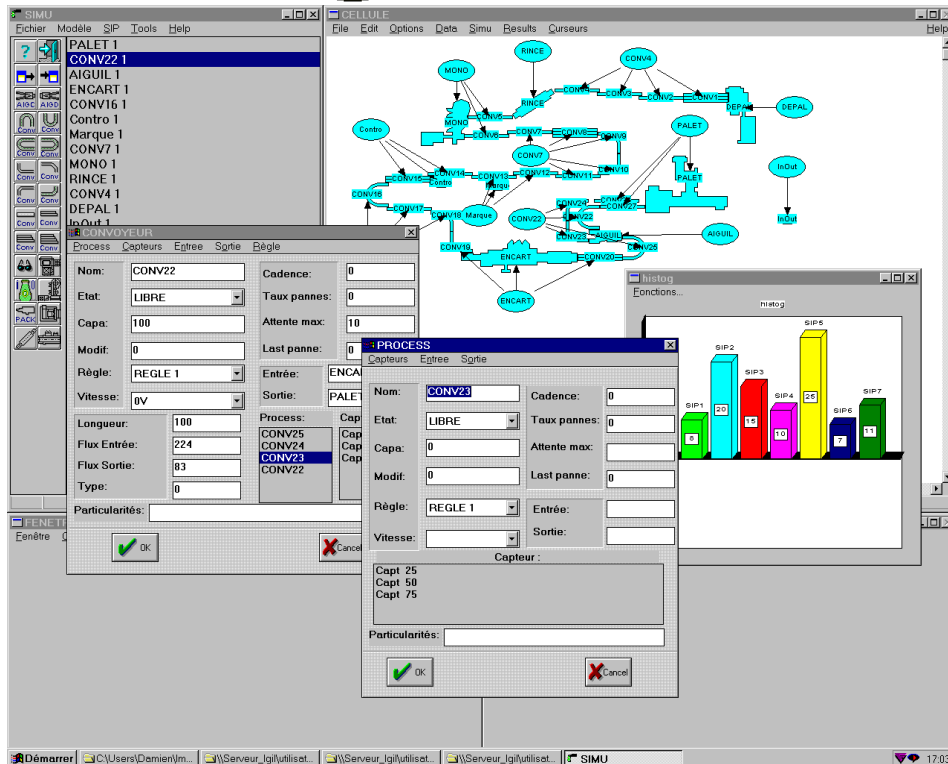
SIMU
Fichier Modèle SIP Tools Help

PALET 1
CONV22 1
AIGUIL 1
ENCART 1
CONV16 1
Contro 1
Marque 1
CONV7 1
MONO 1
RINCE 1
CONV4 1
DEPAL 1
InOut 1

CELLULE
File Edit Options Data Simu Results Curseurs Help

RINCE
CONV4
MONO
RINCE
CONV3
CONV3
CONV2
CONV1
DEPAL
DEPAL
MONO
CONV5
Contro
CONV6
CONV7
CONV8
CONV9
PALET
CONV7
InOut
CONV14
CONV15
Contro
CONV13
Marqu
CONV12
CONV11
CONV10
PALET
CONV16
InOut
CONV17
CONV18
Marque
CONV22
CONV24
CONV22
CONV27
CONV23
AIGUIL
AIGUIL
CONV25
CONV19
ENCART
CONV20
ENCART

CONVOYEUR
Process Capteurs Entree Sortie Règle

| Nom: | CONV22 | Cadence: | 0 |
|---|---|---|---|
| Etat: | LIBRE | Taux pannes: | 0 |
| Capa: | 100 | Attente max: | 10 |
| Modif: | 0 | Last panne: | 0 |
| Règle: | REGLE 1 | Entrée: | ENCA |
| Vitesse: | 0V | Sortie: | PALET |

Longueur: 100
Flux Entrée: 224
Flux Sortie: 83
Type: 0

Process:
CONV25
CONV24
CONV23
CONV22

Cap
Cap
Cap
Cap

Particularités:

OK
Cancel

FENETR
Fenêtre

histog
Fonctions...
histog
SIP1 6
SIP2 20
SIP3 15
SIP4 10
SIP5 25
SIP6 7
SIP7 11

PROCESS
Capteurs Entree Sortie

| Nom: | CONV23 | Cadence: | 0 |
|---|---|---|---|
| Etat: | LIBRE | Taux pannes: | 0 |
| Capa: | 0 | Attente max: | |
| Modif: | 0 | Last panne: | 0 |
| Règle: | REGLE 1 | Entrée: | |
| Vitesse: | | Sortie: | |

Capteur :
Capt 25
Capt 50
Capt 75

Particularités:

OK
Cancel

Démarrer
C:\Users\Damien\m...
\\Serveur_lgil\utilisat...
\\Serveur_lgil\utilisat...
\\Serveur_lgil\utilisat...
SIMU
17:03